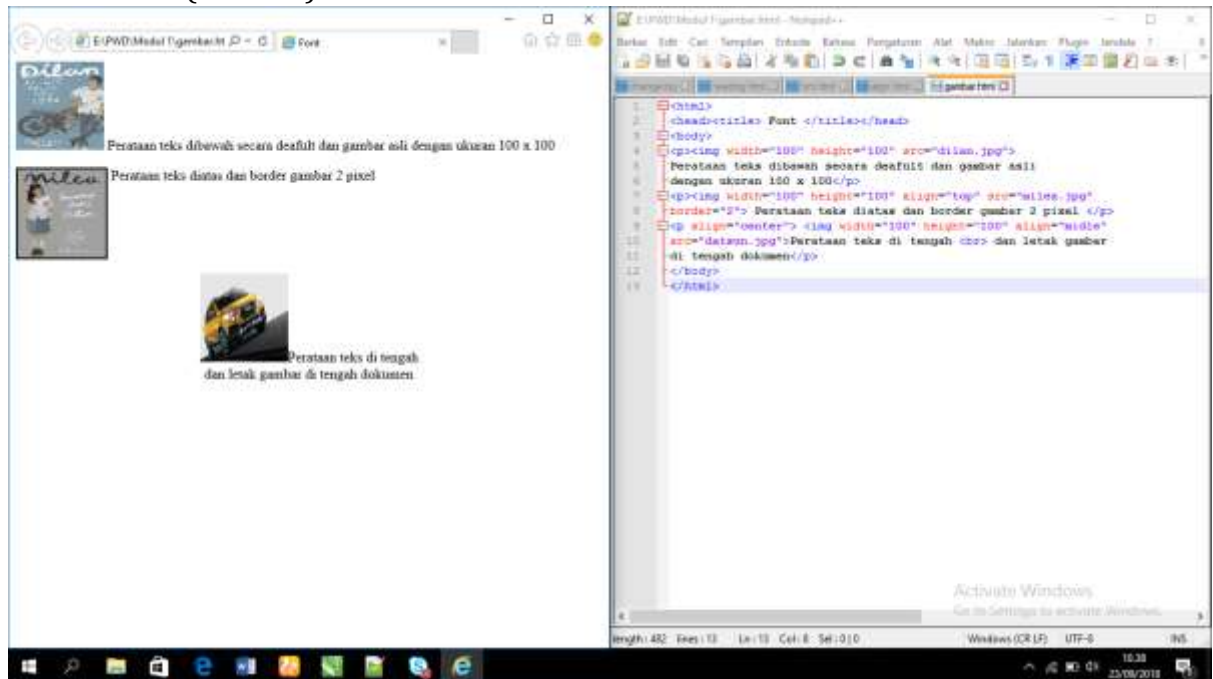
E:\PWD\Modul 7\gambar.ht Font

Dilan

Perataan teks dibawah secara deafult dan gambar asli dengan ukuran 100 x 100

Milea

Perataan teks diatas dan border gambar 2 pixel

Perataan teks di tengah dan letak gambar di tengah dokumen

E:\PWD\Modul 7\gambar.html - Notepad++

Berkas Edit Cari Tampilan Enkode Bahasa Pengaturan Alat Makro Jalankan Plugin Jendela ?

gambar.html

1 <html>
2 <head><title> Font </title></head>
3 <body>
4 <p><img width="100" height="100" src="dilan.jpg">
5 Perataan teks dibawah secara deafult dan gambar asli
6 dengan ukuran 100 x 100</p>
7 <p><img width="100" height="100" align="top" src="milea.jpg"
8 border="2"> Perataan teks diatas dan border gambar 2 pixel </p>
9 <p align="center"> <img width="100" height="100" align="midle"
10 src="datsun.jpg">Perataan teks di tengah <br> dan letak gambar
11 di tengah dokumen</p>
12 </body>
13 </html>

Activate Windows
Go to Settings to activate Windows.

length: 482 lines: 13 Ln: 13 Col: 8 Sel: 0 | 0 Windows (CR LF) UTF-8 INS

10:38
23/09/2018